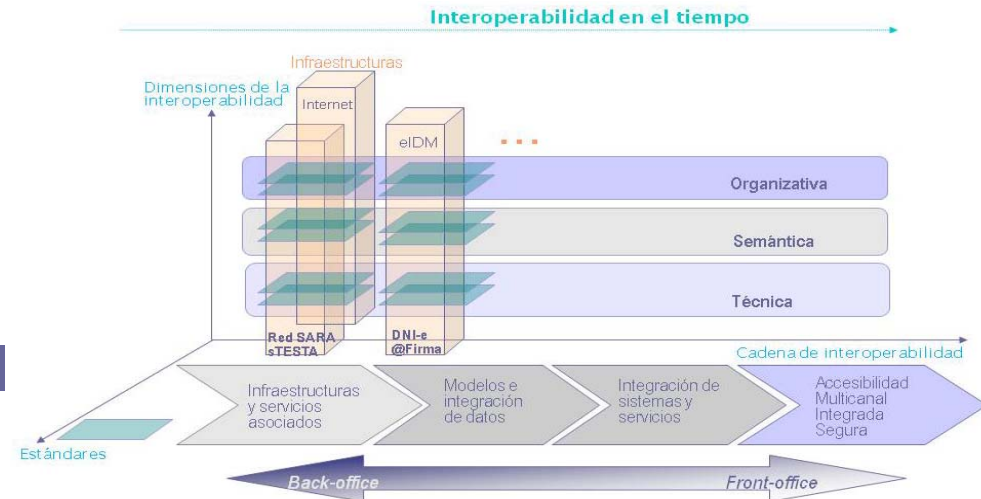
Interoperabilidad en el tiempo

Infraestructuras

Dimensiones de la interoperabilidad

Internet

eIDM

...

Organizativa

Semántica

Técnica

Red SARA
sTESTA

DNI-e
@Firma

Cadena de interoperabilidad

Infraestructuras y servicios asociados

Modelos e integración de datos

Integración de sistemas y servicios

Accesibilidad
Multicanal
Integrada
Segura

Estándares

Back-office

Front-office